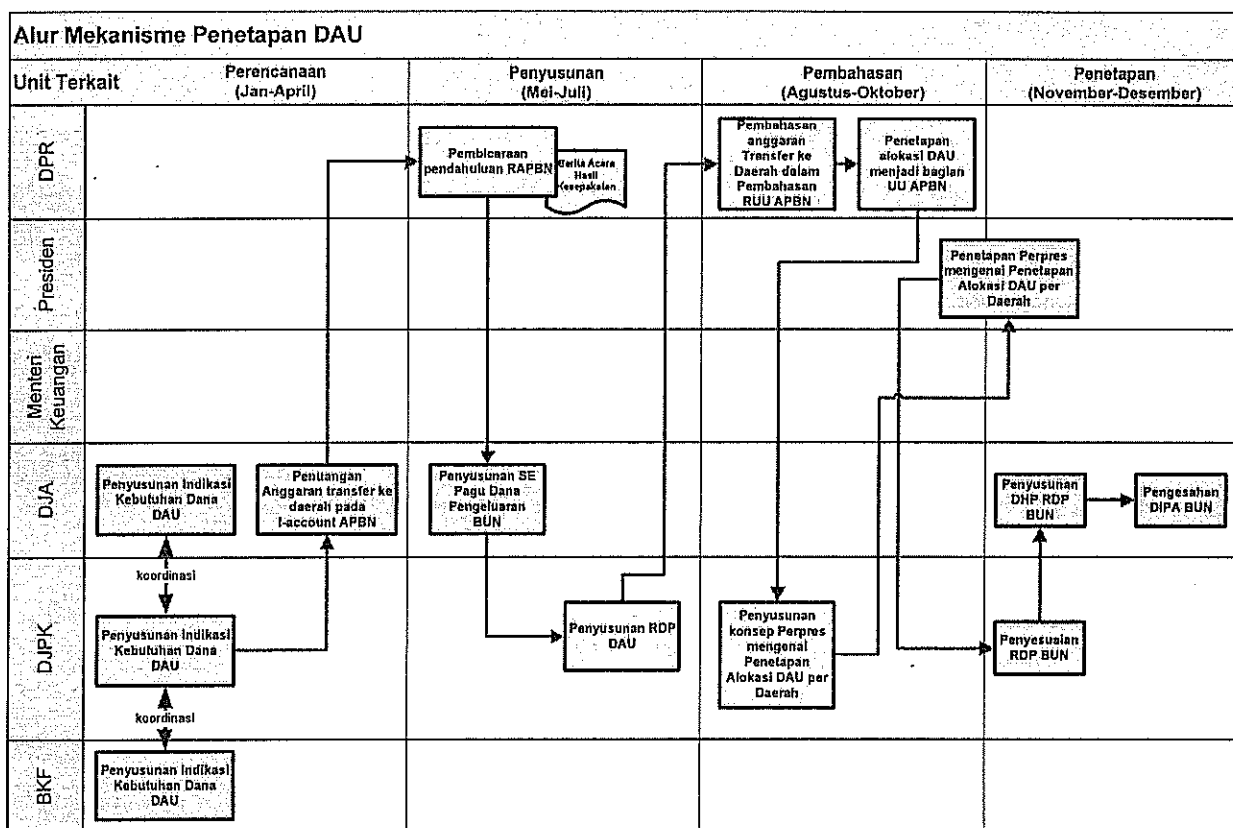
Alur Mekanisme Penetapan DAU

| Unit Terkait | Perencanaan (Jan-April) | Penyusunan (Mei-Juli) | Pembahasan (Agustus-Oktober) | Penetapan (November-Desember) |
|---|---|---|---|---|
| DPR | | Pembicaraan pendahuluan RAPBN; Berita Acara Hasil Kesepakatan | Pembahasan anggaran Transfer ke Daerah dalam Pembahasan RUU APBN; Penetapan alokasi DAU menjadi bagian UU APBN | |
| Presiden | | | | Penetapan Perpres mengenai Penetapan Alokasi DAU per Daerah |
| Menteri Keuangan | | | | |
| DJA | Penyusunan Indikasi Kebutuhan Dana DAU; Penuangan Anggaran transfer ke daerah pada I-account APBN | Penyusunan SE Pagu Dana Pengeluaran BUN | | Penyusunan DHP RDP BUN; Pengesahan DIPA BUN |
| DJPK | koordinasi; Penyusunan Indikasi Kebutuhan Dana DAU; koordinasi | Penyusunan RDP DAU | Penyusunan konsep Perpres mengenai Penetapan Alokasi DAU per Daerah | Penyesuaian RDP BUN |
| BKF | Penyusunan Indikasi Kebutuhan Dana DAU | | | |